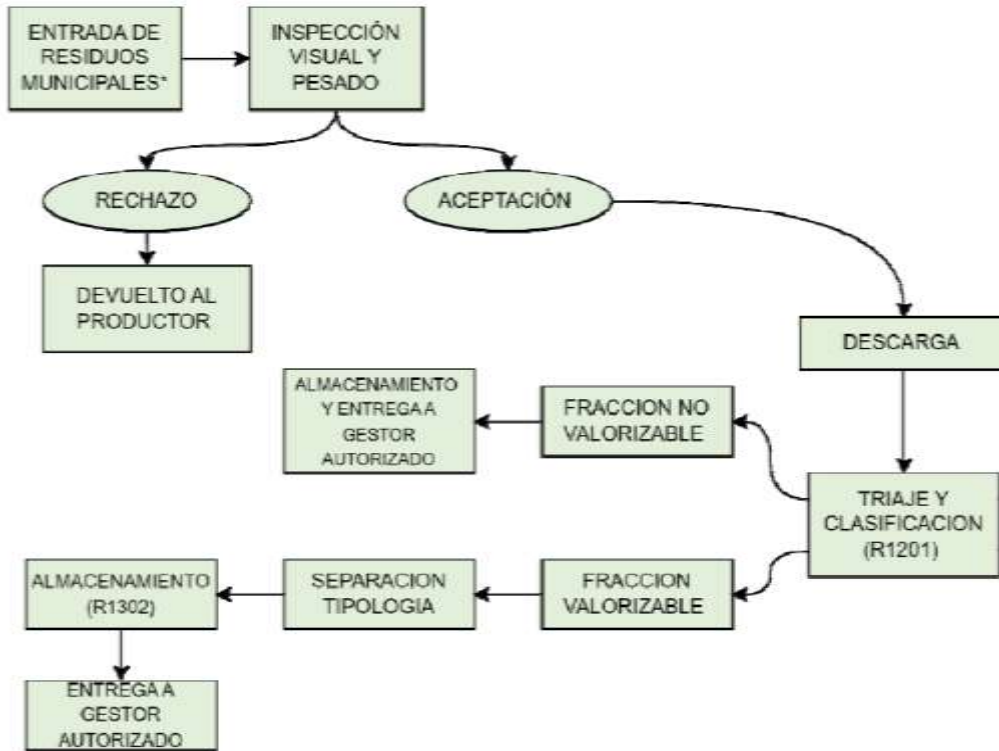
ENTRADA DE RESIDUOS MUNICIPALES*

INSPECCIÓN VISUAL Y PESADO

RECHAZO

ACEPTACIÓN

DEVUELTO AL PRODUCTOR

DESCARGA

ALMACENAMIENTO Y ENTREGA A GESTOR AUTORIZADO

FRACCION NO VALORIZABLE

TRIAJE Y CLASIFICACION (R1201)

ALMACENAMIENTO (R1302)

SEPARACION TIPOLOGIA

FRACCION VALORIZABLE

ENTREGA A GESTOR AUTORIZADO